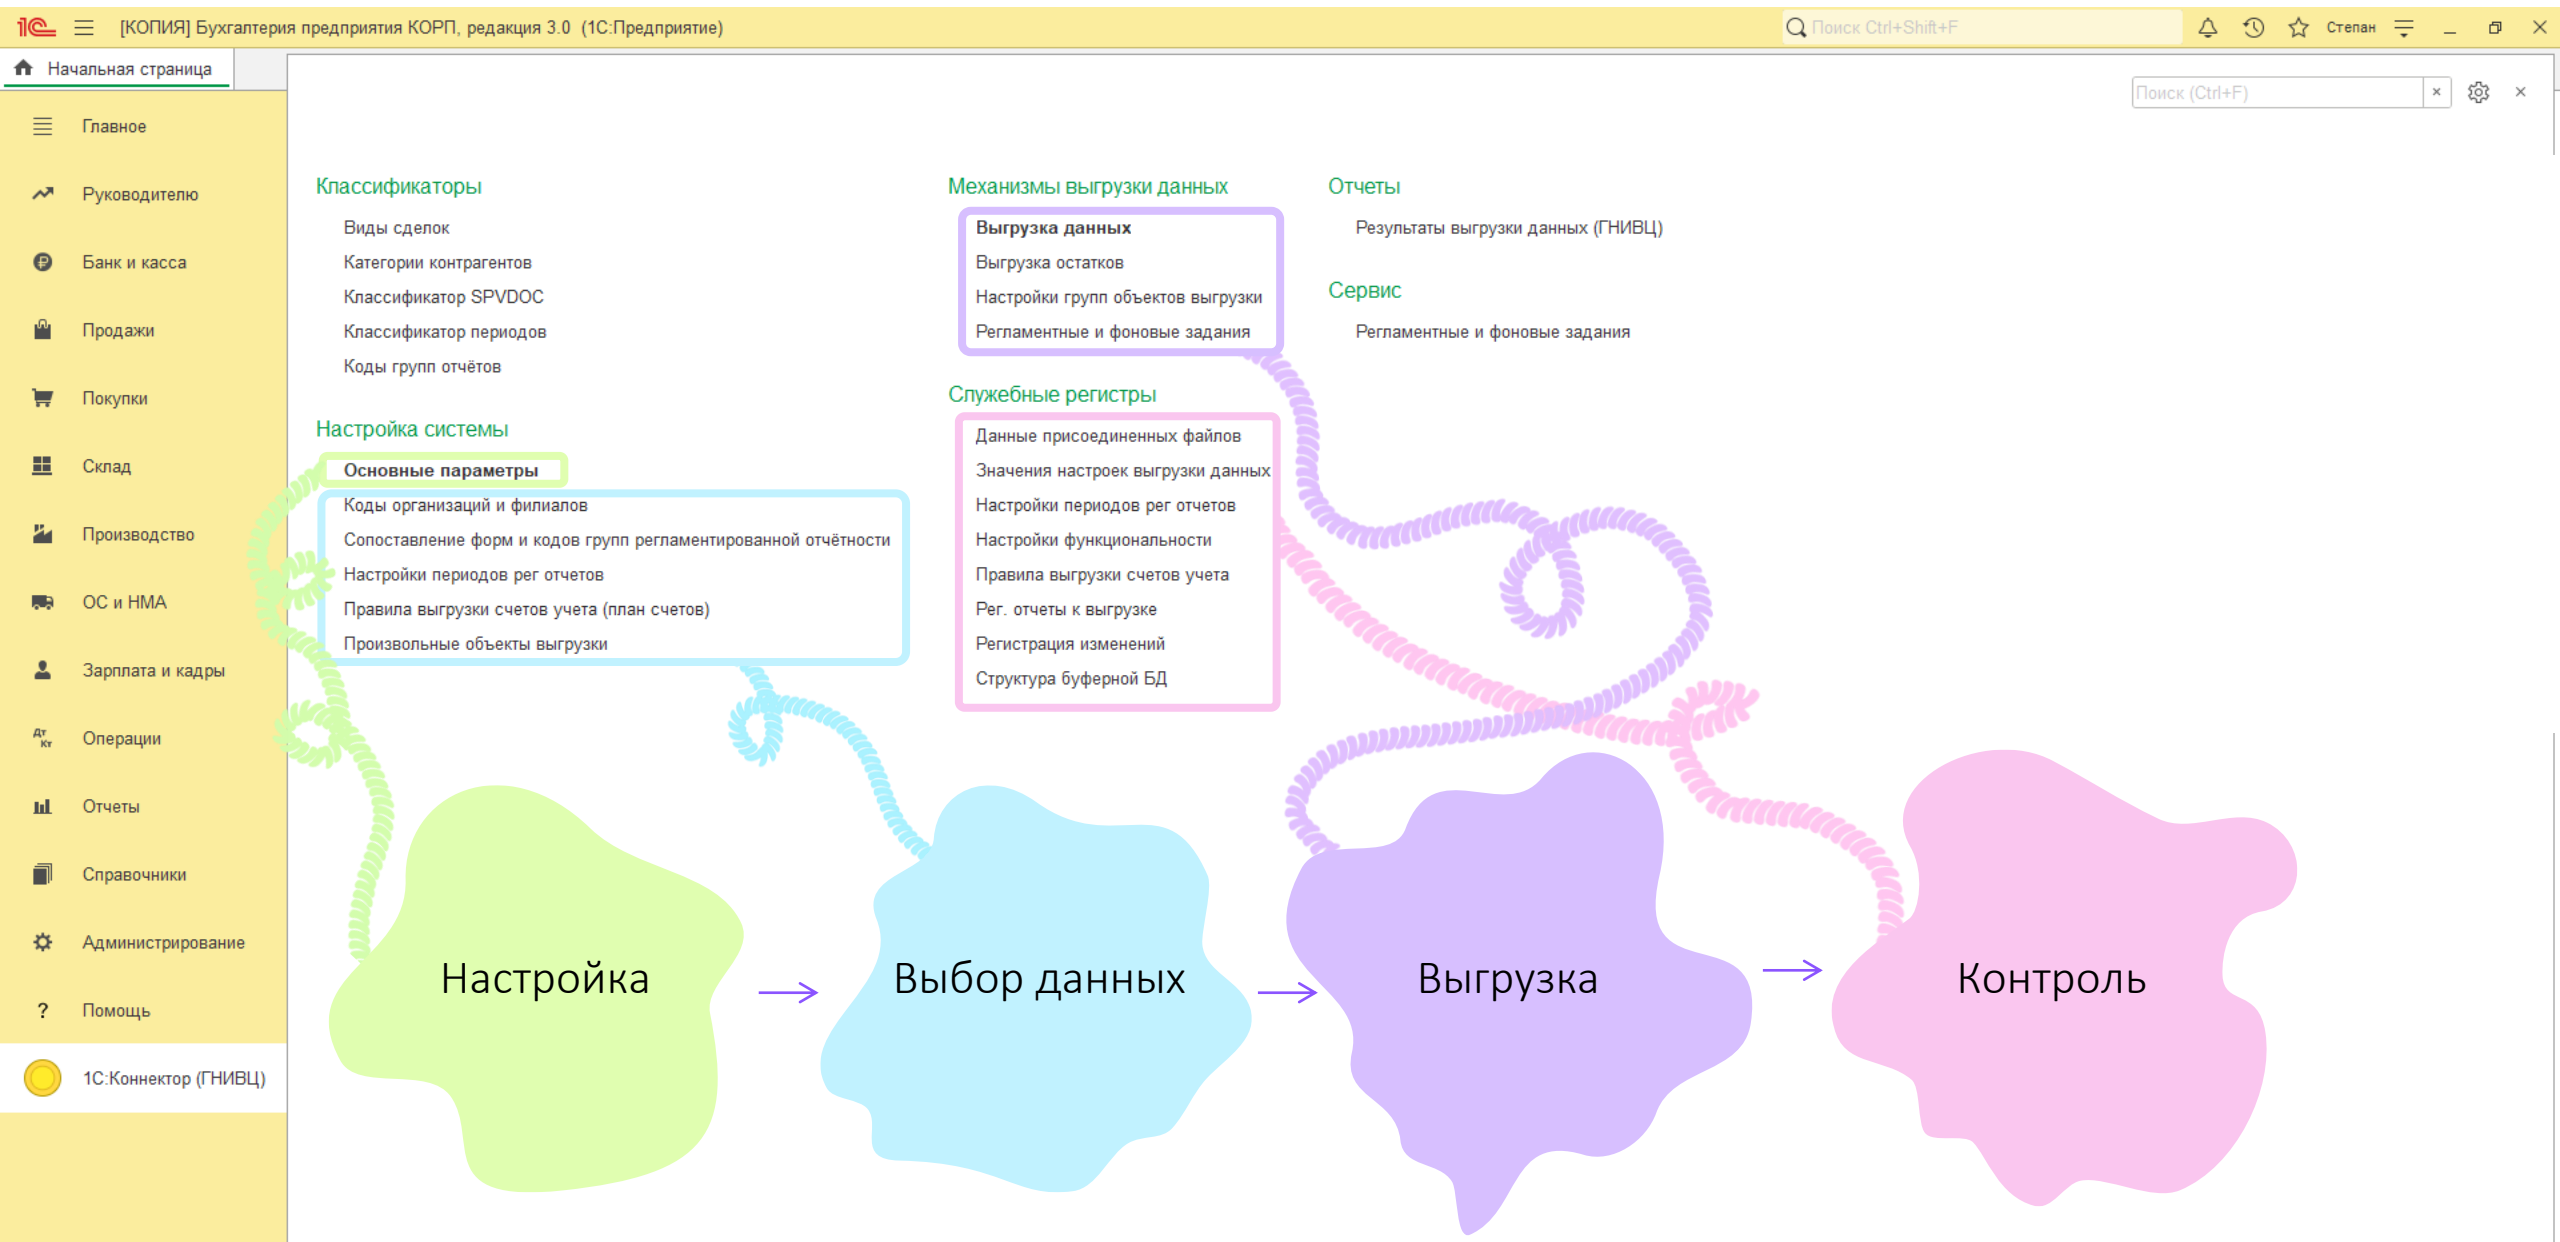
1С [КОПИЯ] Бухгалтерия предприятия КОРП, редакция 3.0 (1С:Предприятие) Поиск Ctrl+Shift+F Степан

Начальная страница

Главное
Руководителю
Банк и касса
Продажи
Покупки
Склад
Производство
ОС и НМА
Зарплата и кадры
Операции
Отчеты
Справочники
Администрирование
Помощь
1С:Коннектор (ГНИВЦ)

Поиск (Ctrl+F) ×

Классификаторы
Виды сделок
Категории контрагентов
Классификатор SPVDOC
Классификатор периодов
Коды групп отчётов

Настройка системы
Основные параметры
Коды организаций и филиалов
Сопоставление форм и кодов групп регламентированной отчётности
Настройки периодов рег отчетов
Правила выгрузки счетов учета (план счетов)
Произвольные объекты выгрузки

Механизмы выгрузки данных
Выгрузка данных
Выгрузка остатков
Настройки групп объектов выгрузки
Регламентные и фоновые задания

Служебные регистры
Данные присоединенных файлов
Значения настроек выгрузки данных
Настройки периодов рег отчетов
Настройки функциональности
Правила выгрузки счетов учета
Рег. отчеты к выгрузке
Регистрация изменений
Структура буферной БД

Отчеты
Результаты выгрузки данных (ГНИВЦ)

Сервис
Регламентные и фоновые задания

Настройка → Выбор данных → Выгрузка → Контроль